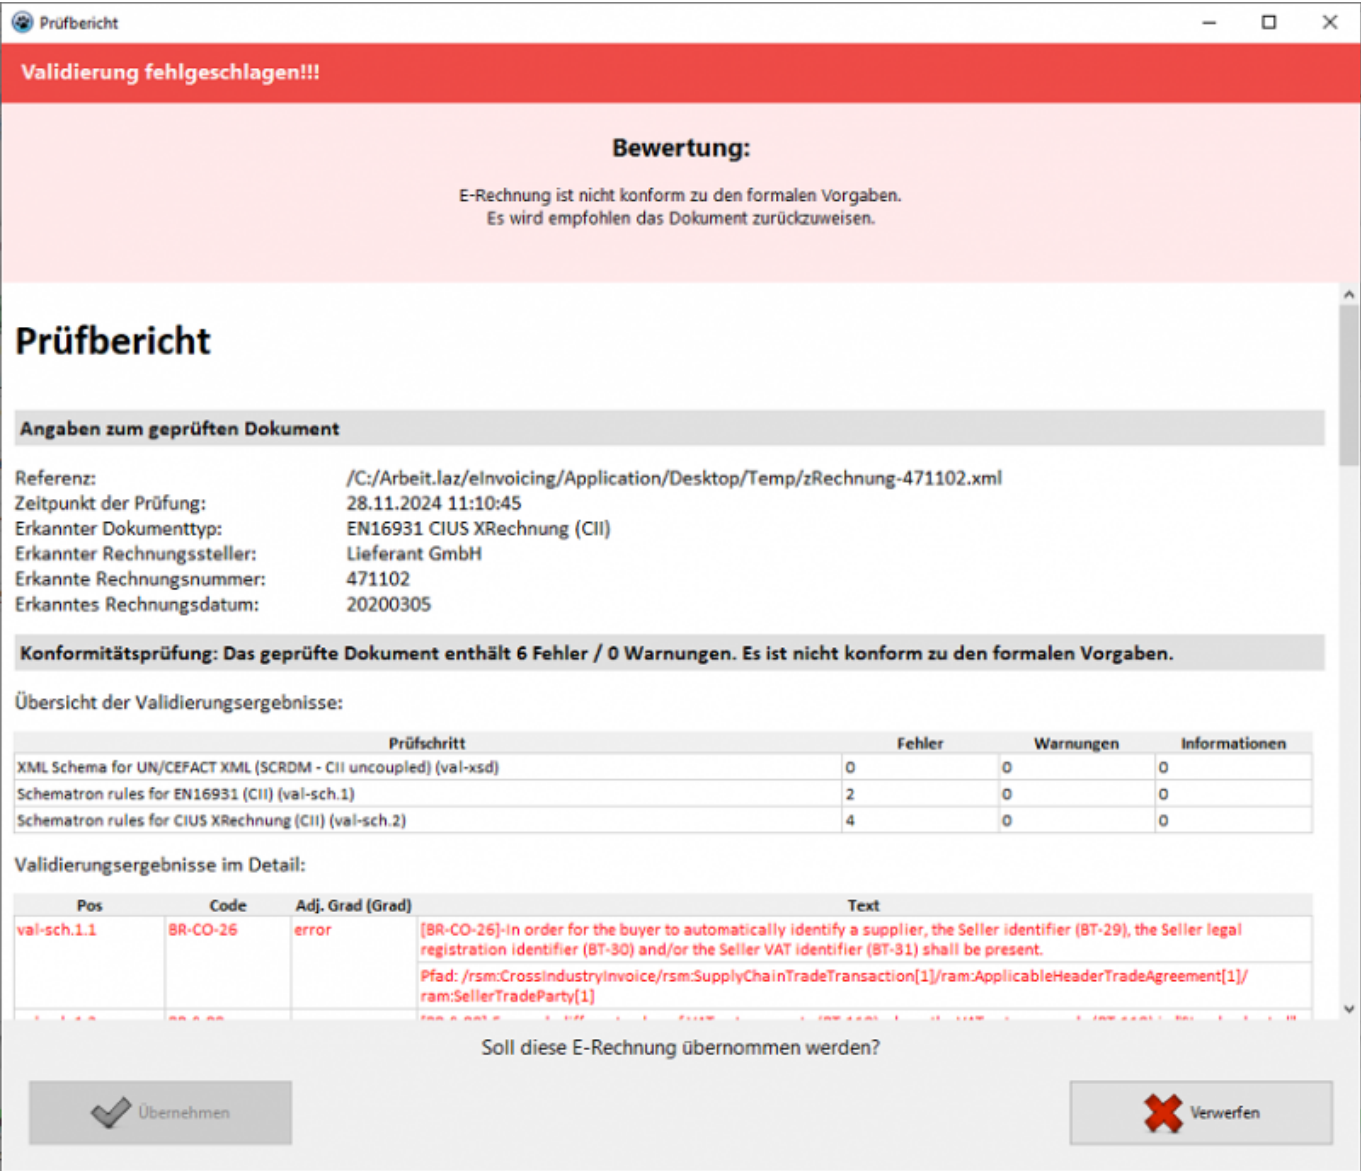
Prüfbericht

Validierung fehlgeschlagen!!!

Bewertung:

E-Rechnung ist nicht konform zu den formalen Vorgaben.
Es wird empfohlen das Dokument zurückzuweisen.

Prüfbericht

Angaben zum geprüften Dokument

Referenz: /C:/Arbeit.laz/eInvoicing/Application/Desktop/Temp/zRechnung-471102.xml
Zeitpunkt der Prüfung: 28.11.2024 11:10:45
Erkannter Dokumenttyp: EN16931 CIUS XRechnung (CII)
Erkannter Rechnungssteller: Lieferant GmbH
Erkannte Rechnungsnummer: 471102
Erkanntes Rechnungsdatum: 20200305

Konformitätsprüfung: Das geprüfte Dokument enthält 6 Fehler / 0 Warnungen. Es ist nicht konform zu den formalen Vorgaben.

Übersicht der Validierungsergebnisse:

| Prüfschritt | Fehler | Warnungen | Informationen |
|---|---|---|---|
| XML Schema for UN/CEFACT XML (SCRDM - CII uncoupled) (val-xsd) | 0 | 0 | 0 |
| Schematron rules for EN16931 (CII) (val-sch.1) | 2 | 0 | 0 |
| Schematron rules for CIUS XRechnung (CII) (val-sch.2) | 4 | 0 | 0 |

Validierungsergebnisse im Detail:

| Pos | Code | Adj. Grad (Grad) | Text |
|---|---|---|---|
| val-sch.1.1 | BR-CO-26 | error | [BR-CO-26]-In order for the buyer to automatically identify a supplier, the Seller identifier (BT-29), the Seller legal registration identifier (BT-30) and/or the Seller VAT identifier (BT-31) shall be present. |
| | | | Pfad: /rsm:CrossIndustryInvoice/rsm:SupplyChainTradeTransaction[1]/ram:ApplicableHeaderTradeAgreement[1]/ram:SellerTradeParty[1] |
| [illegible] | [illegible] | | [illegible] |

Soll diese E-Rechnung übernommen werden?

Übernehmen

Verwerfen